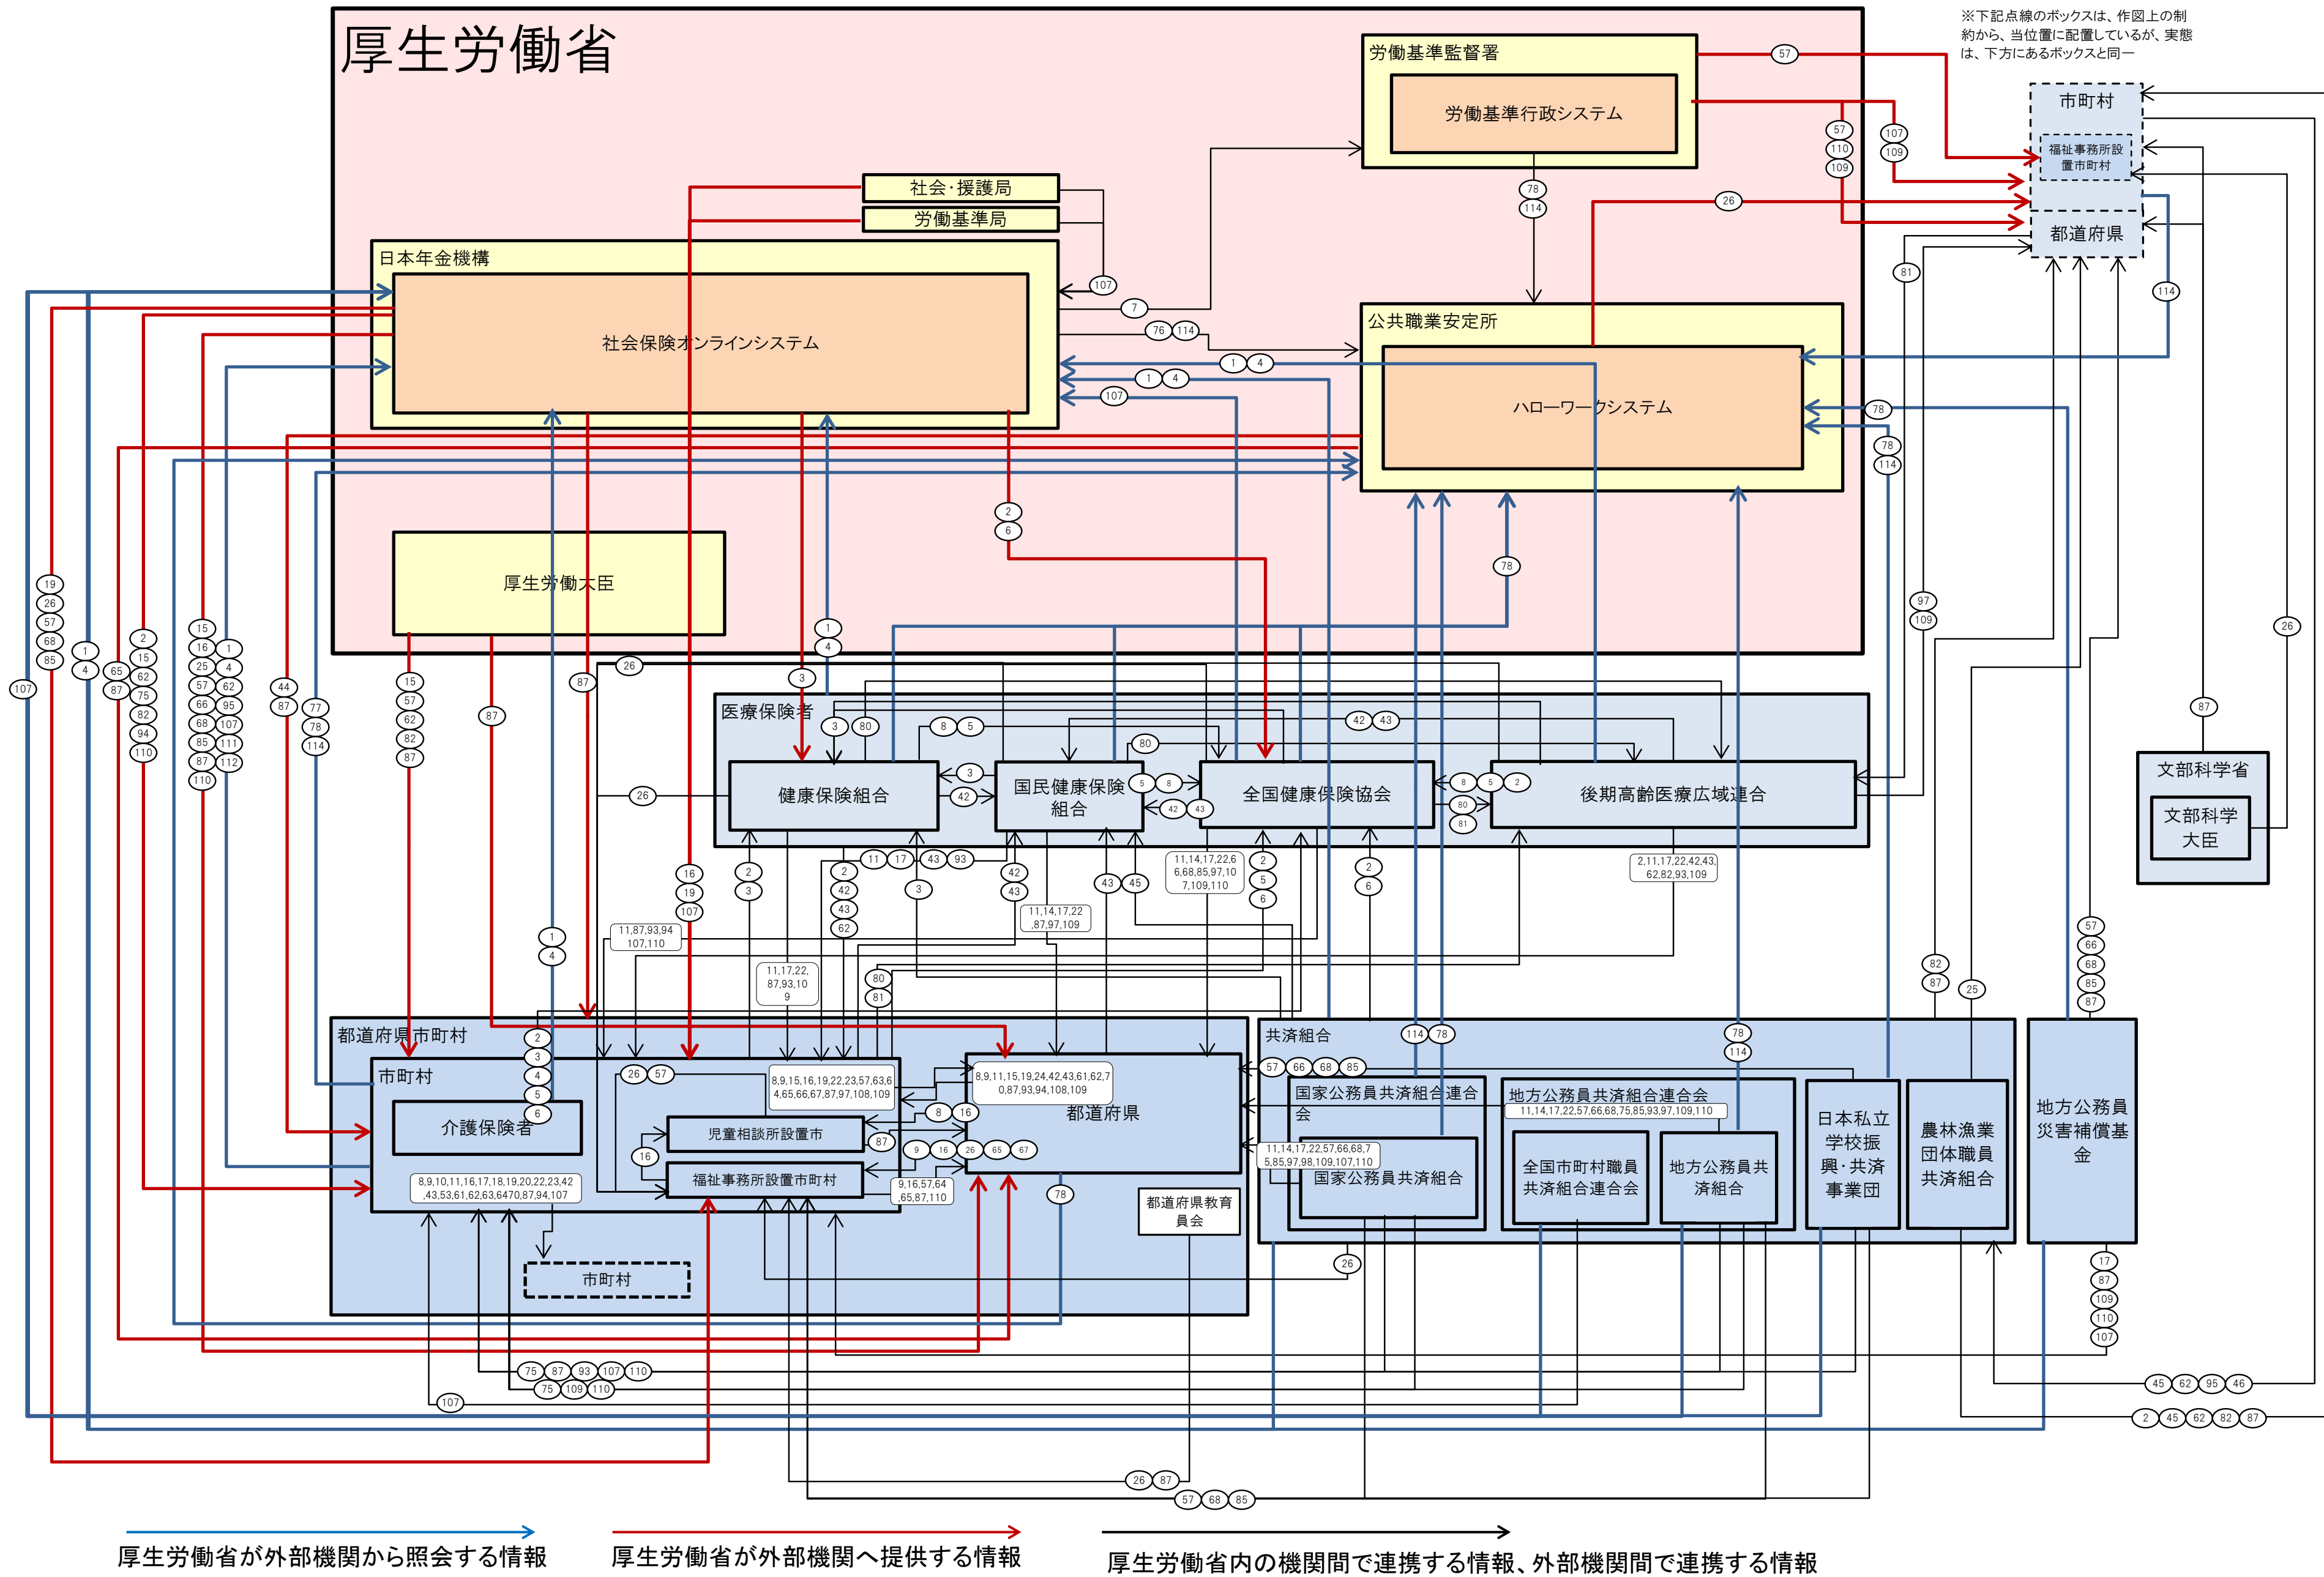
※下記点線のボックスは、作図上の制約から、当位置に配置しているが、実態は、下方にあるボックスと同一

厚生労働省

労働基準監督署
労働基準行政システム

社会・援護局
労働基準局

日本年金機構
社会保険オンラインシステム

公共職業安定所
ハローワークシステム

厚生労働大臣

市町村
福祉事務所設置市町村
都道府県

医療保険者
健康保険組合
国民健康保険組合
全国健康保険協会
後期高齢医療広域連合

文部科学省
文部科学大臣

都道府県市町村
市町村
介護保険者
児童相談所設置市
福祉事務所設置市町村
都道府県
都道府県教育員会
市町村

共済組合
国家公務員共済組合連合会
国家公務員共済組合
地方公務員共済組合連合会
全国市町村職員共済組合連合会
地方公務員共済組合
日本私立学校振興・共済事業団
農林漁業団体職員共済組合
地方公務員災害補償基金

11,14,17,22,6 6,68,85,97,10 7,109,110
2,11,17,22,42,43, 62,82,93,109
11,14,17,22 ,87,97,109
11,87,93,94 107,110
11,17,22, 87,93,10 9
8,9,15,16,19,22,23,57,63,6 4,65,66,67,87,97,108,109
8,9,11,15,19,24,42,43,61,62,7 0,87,93,94,108,109
8,9,10,11,16,17,18,19,20,22,23,42 ,43,53,61,62,63,6470,87,94,107
9,16,57,64 ,65,87,110
11,14,17,22,57,66,68,75,85,93,97,109,110
11,14,17,22,57,66,68,7 5,85,97,98,109,107,110

厚生労働省が外部機関から照会する情報
厚生労働省が外部機関へ提供する情報
厚生労働省内の機関間で連携する情報、外部機関間で連携する情報